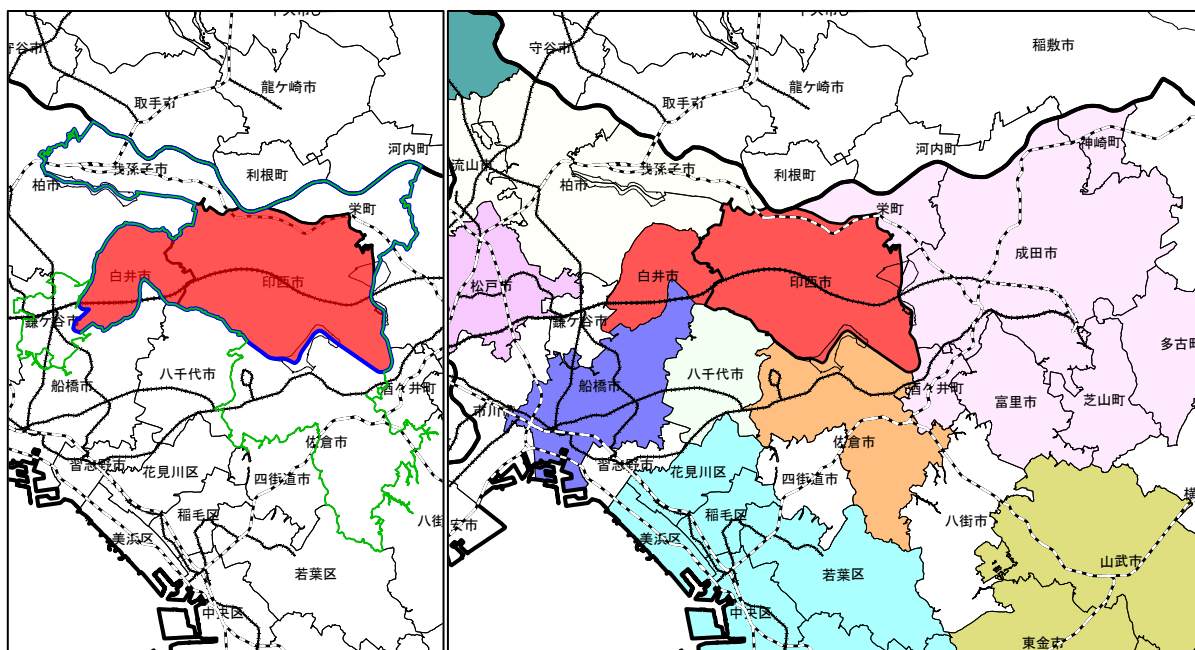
守谷市
取手市
龍ケ崎市
我孫子市
利根町
河内町
柏市
栄町
白井市
印西市
鎌ケ谷市
八千代市
船橋市
酒々井町
佐倉市
習志野市
花見川区
四街道市
稲毛区
八街
美浜区
若葉区
中央区

守谷市
稲敷市
取手市
龍ケ崎市
神崎町
流山市
我孫子市
利根町
河内町
柏市
栄町
成田市
白井市
印西市
松戸市
鎌ケ谷市
多古町
船橋市
八千代市
酒々井町
市川
富里市
芝山町
佐倉市
習志野市
花見川区
四街道市
横
安市
稲毛区
八街市
美浜区
山武市
若葉区
中央区
東金市